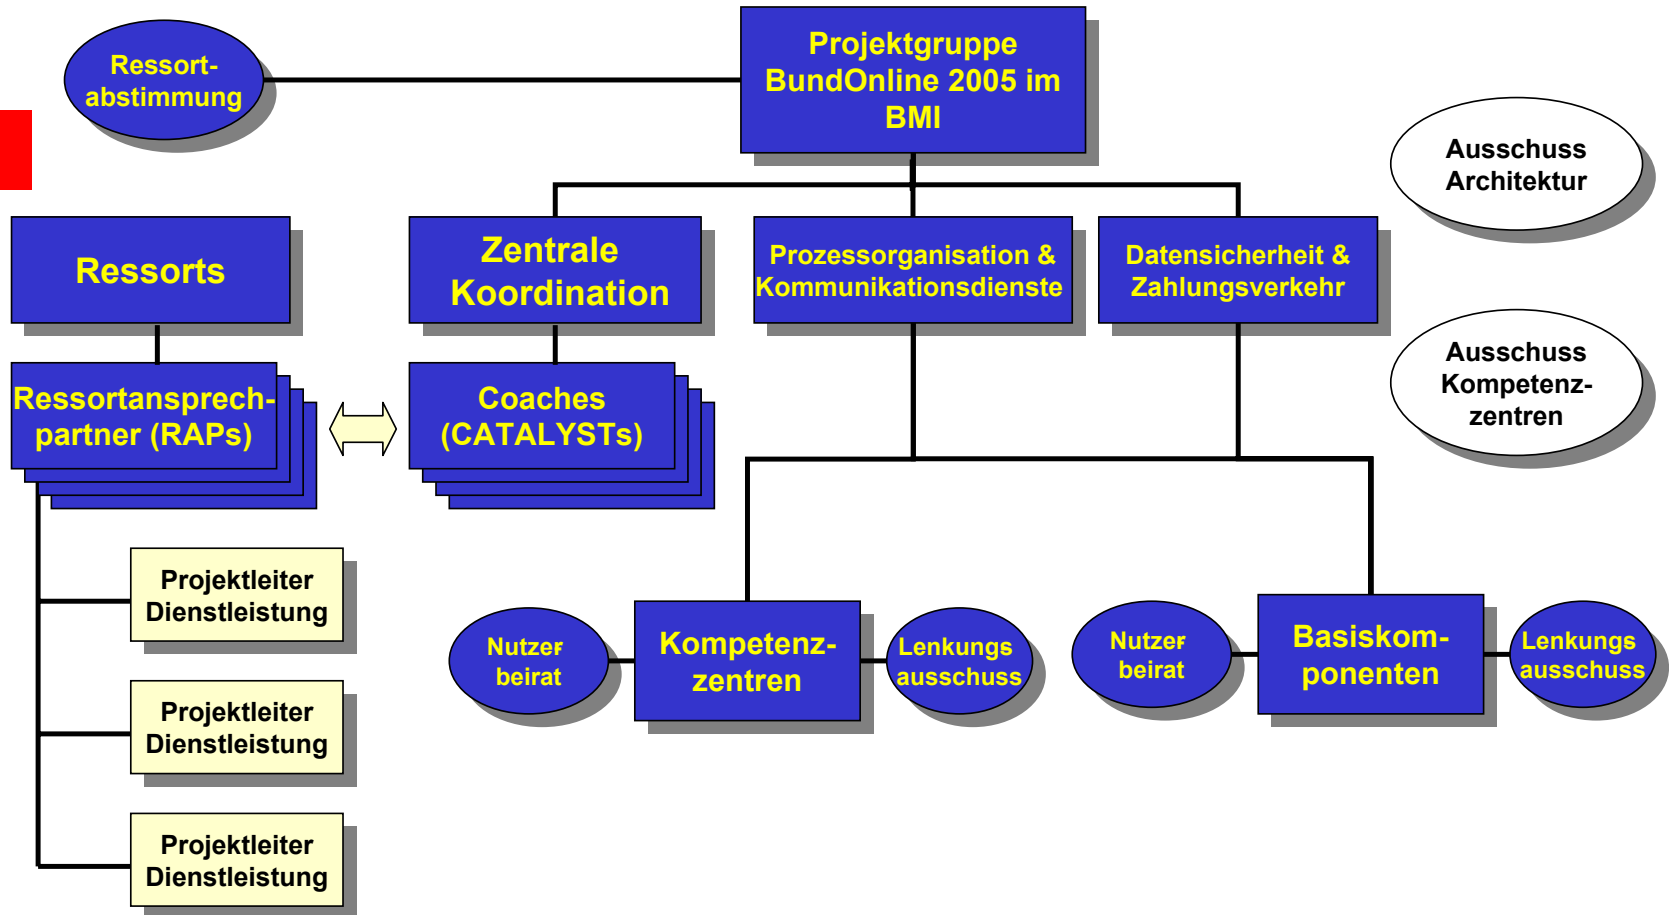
Ressortabstimmung

Projektgruppe BundOnline 2005 im BMI

Ausschuss Architektur

Ressorts

Zentrale Koordination

Prozessorganisation & Kommunikationsdienste

Datensicherheit & Zahlungsverkehr

Ausschuss Kompetenzzentren

Ressortansprechpartner (RAPs)

Coaches (CATALYSTs)

Projektleiter Dienstleistung

Nutzer beirat

Kompetenzzentren

Lenkungs ausschuss

Nutzer beirat

Basiskomponenten

Lenkungs ausschuss

Projektleiter Dienstleistung

Projektleiter Dienstleistung